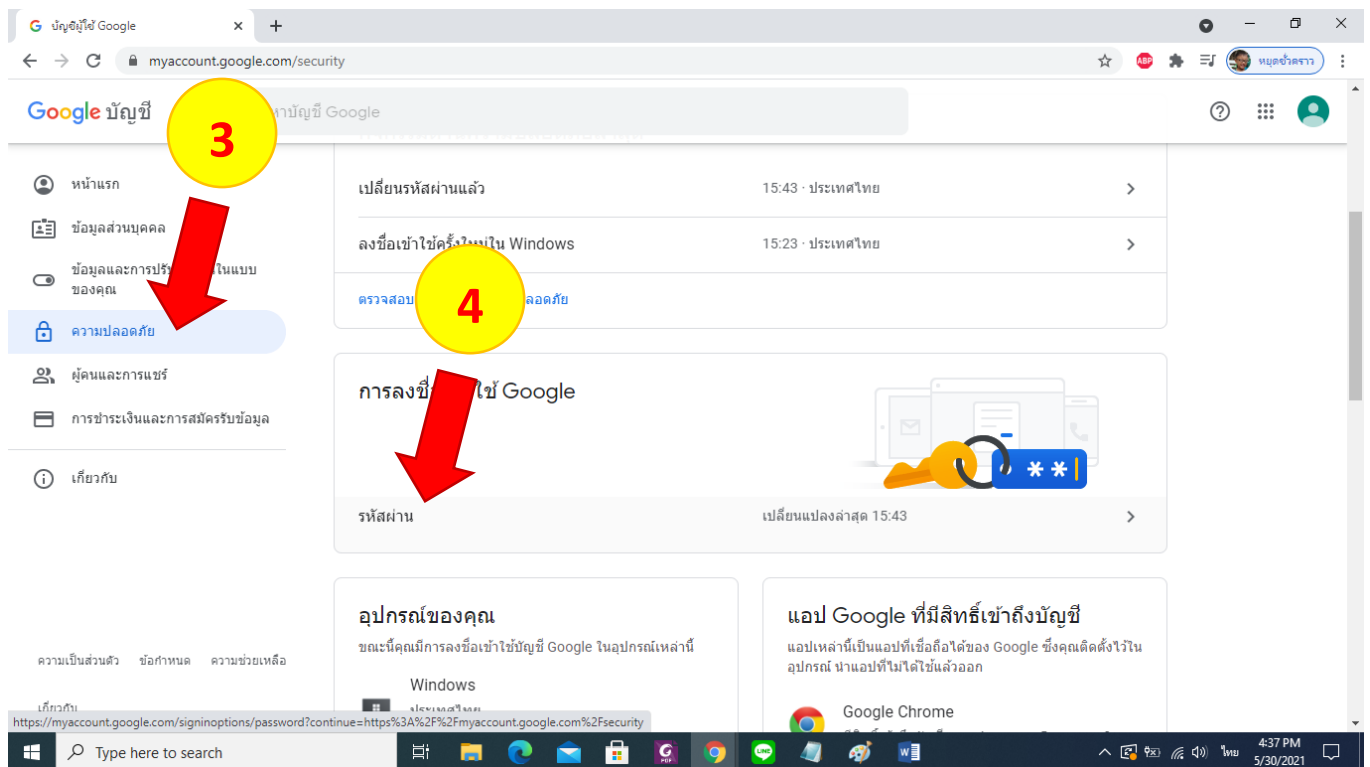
บัญชีผู้ใช้ Google
myaccount.google.com/security
หยุดชั่วคราว

Google บัญชี
3
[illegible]าบัญชี Google

หน้าแรก
ข้อมูลส่วนบุคคล
ข้อมูลและการปรั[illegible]ในแบบของคุณ
ความปลอดภัย
ผู้คนและการแชร์
การชำระเงินและการสมัครรับข้อมูล
เกี่ยวกับ

เปลี่ยนรหัสผ่านแล้ว 15:43 · ประเทศไทย
ลงชื่อเข้าใช้ครั้งใหม่ใน Windows 15:23 · ประเทศไทย
ตรวจสอบ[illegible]ลอดภัย
4

การลงชื่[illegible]ใช้ Google
รหัสผ่าน เปลี่ยนแปลงล่าสุด 15:43

อุปกรณ์ของคุณ
ขณะนี้คุณมีการลงชื่อเข้าใช้บัญชี Google ในอุปกรณ์เหล่านี้
Windows
ประเทศไทย

แอป Google ที่มีสิทธิ์เข้าถึงบัญชี
แอปเหล่านี้เป็นแอปที่เชื่อถือได้ของ Google ซึ่งคุณติดตั้งไว้ในอุปกรณ์ นำแอปที่ไม่ได้ใช้แล้วออก
Google Chrome

ความเป็นส่วนตัว ข้อกำหนด ความช่วยเหลือ
เกี่ยวกับ
https://myaccount.google.com/signinoptions/password?continue=https%3A%2F%2Fmyaccount.google.com%2Fsecurity

Type here to search
ไทย 4:37 PM 5/30/2021